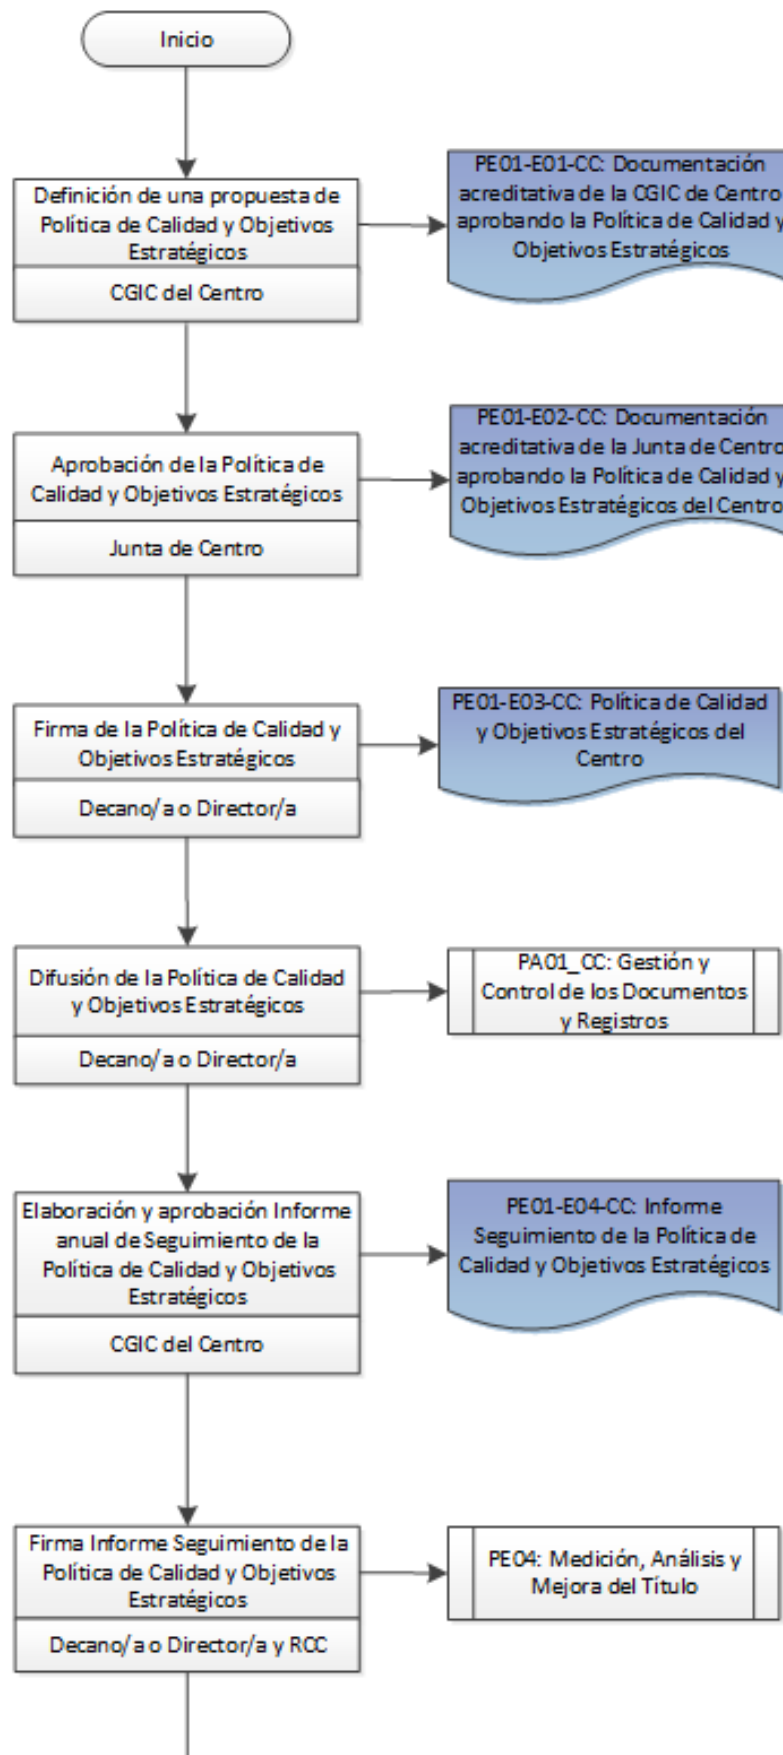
Inicio

Definición de una propuesta de Política de Calidad y Objetivos Estratégicos

CGIC del Centro

PE01-E01-CC: Documentación acreditativa de la CGIC de Centro aprobando la Política de Calidad y Objetivos Estratégicos

Aprobación de la Política de Calidad y Objetivos Estratégicos

Junta de Centro

PE01-E02-CC: Documentación acreditativa de la Junta de Centro aprobando la Política de Calidad y Objetivos Estratégicos del Centro

Firma de la Política de Calidad y Objetivos Estratégicos

Decano/a o Director/a

PE01-E03-CC: Política de Calidad y Objetivos Estratégicos del Centro

Difusión de la Política de Calidad y Objetivos Estratégicos

Decano/a o Director/a

PA01_CC: Gestión y Control de los Documentos y Registros

Elaboración y aprobación Informe anual de Seguimiento de la Política de Calidad y Objetivos Estratégicos

CGIC del Centro

PE01-E04-CC: Informe Seguimiento de la Política de Calidad y Objetivos Estratégicos

Firma Informe Seguimiento de la Política de Calidad y Objetivos Estratégicos

Decano/a o Director/a y RCC

PE04: Medición, Análisis y Mejora del Título